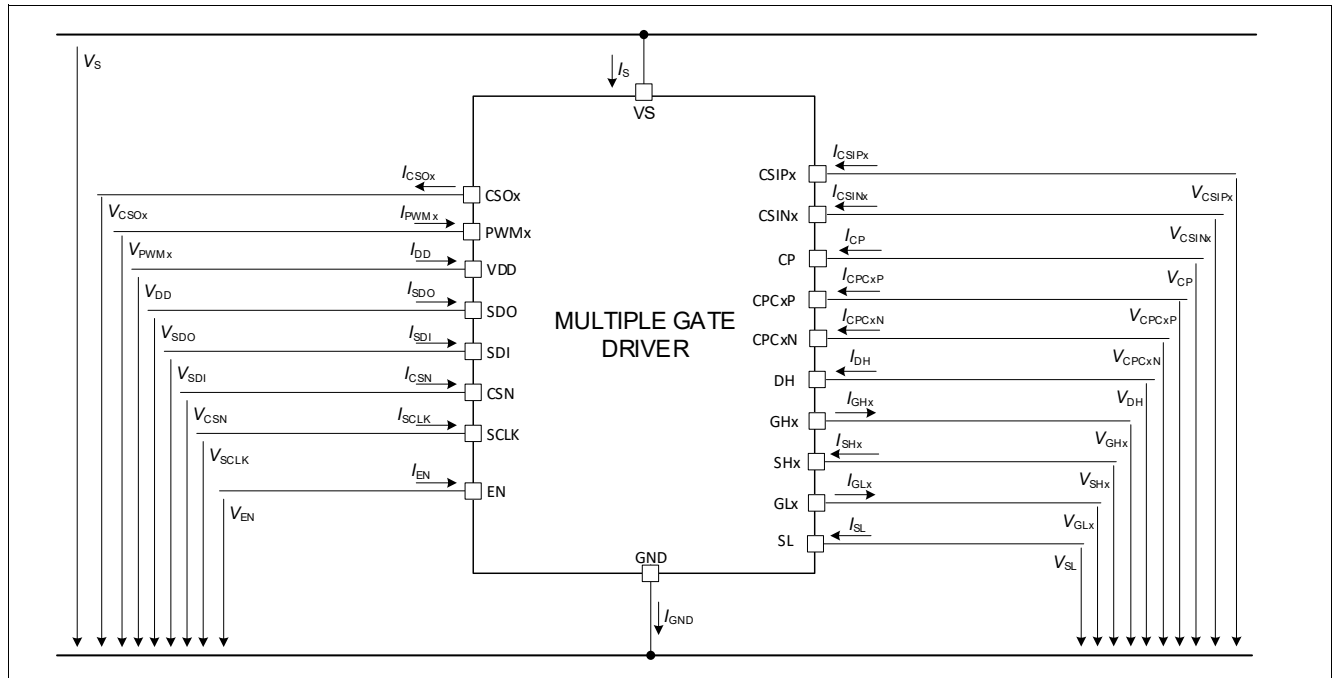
$V_S$

$I_S$

VS

MULTIPLE GATE DRIVER

$I_{CSOx}$ CSOx

$V_{CSOx}$

$I_{PWMx}$ PWMx

$V_{PWMx}$

$I_{DD}$ VDD

$V_{DD}$

$I_{SDO}$ SDO

$V_{SDO}$

$I_{SDI}$ SDI

$V_{SDI}$

$I_{CSN}$ CSN

$V_{CSN}$

$I_{SCLK}$ SCLK

$V_{SCLK}$

$I_{EN}$ EN

$V_{EN}$

CSIPx $I_{CSIPx}$

$V_{CSIPx}$

CSINx $I_{CSINx}$

$V_{CSINx}$

CP $I_{CP}$

$V_{CP}$

CPCxP $I_{CPCxP}$

$V_{CPCxP}$

CPCxN $I_{CPCxN}$

$V_{CPCxN}$

DH $I_{DH}$

$V_{DH}$

GHx $I_{GHx}$

$V_{GHx}$

SHx $I_{SHx}$

$V_{SHx}$

GLx $I_{GLx}$

$V_{GLx}$

SL $I_{SL}$

$V_{SL}$

GND

$I_{GND}$